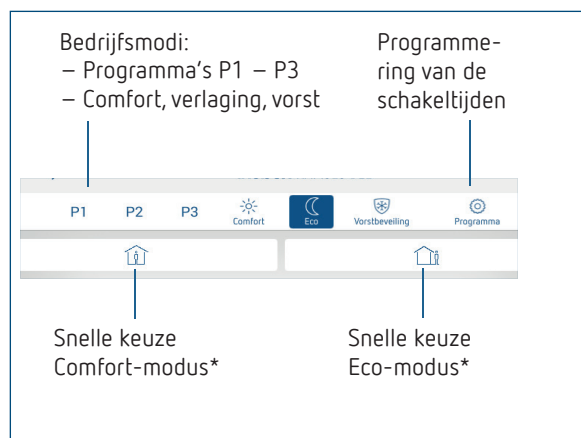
Bedrijfsmodi:
– Programma's P1 – P3
– Comfort, verlaging, vorst

Programmering van de schakeltijden

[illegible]

P1 P2 P3 Comfort Eco Vorstbeveiling Programma

Snelle keuze Comfort-modus*

Snelle keuze Eco-modus*